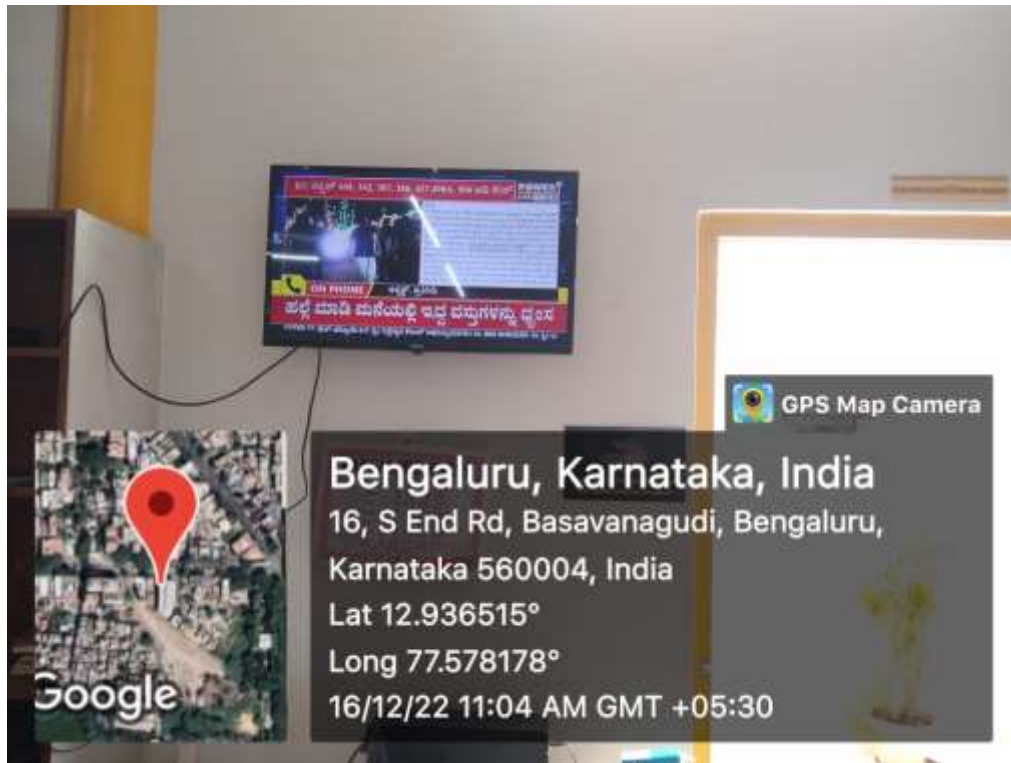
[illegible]

ON PHONE

ಹಲ್ಲೆ ಮಾಡಿ ಮನೆಯಲ್ಲಿ ಇದ್ದ ವಸ್ತುಗಳನ್ನು ಧ್ವಂಸ

GPS Map Camera

Bengaluru, Karnataka, India
16, S End Rd, Basavanagudi, Bengaluru, Karnataka 560004, India
Lat 12.936515°
Long 77.578178°
16/12/22 11:04 AM GMT +05:30

Google